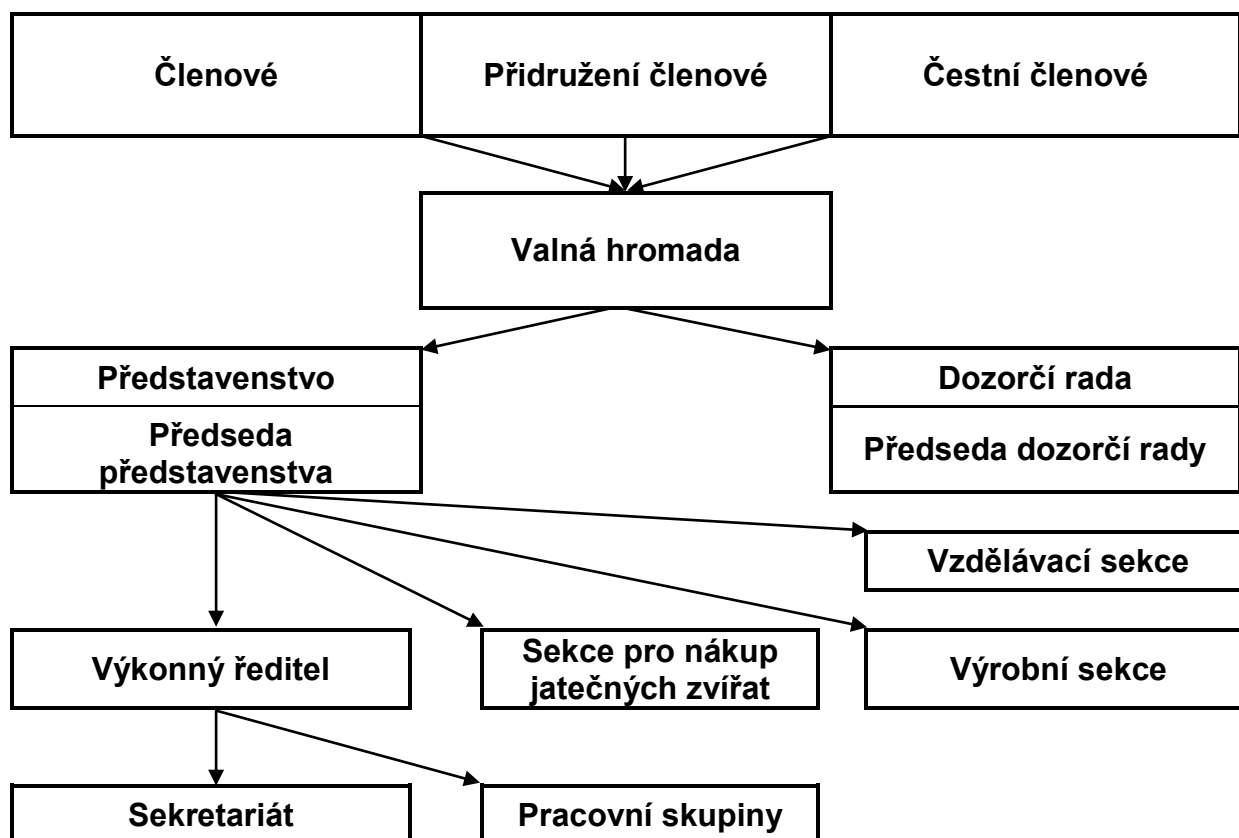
Členové

Přidružení členové

Čestní členové

Valná hromada

Představenstvo

Předseda představenstva

Dozorčí rada

Předseda dozorčí rady

Vzdělávací sekce

Výkonný ředitel

Sekce pro nákup jatečných zvířat

Výrobní sekce

Sekretariát

Pracovní skupiny